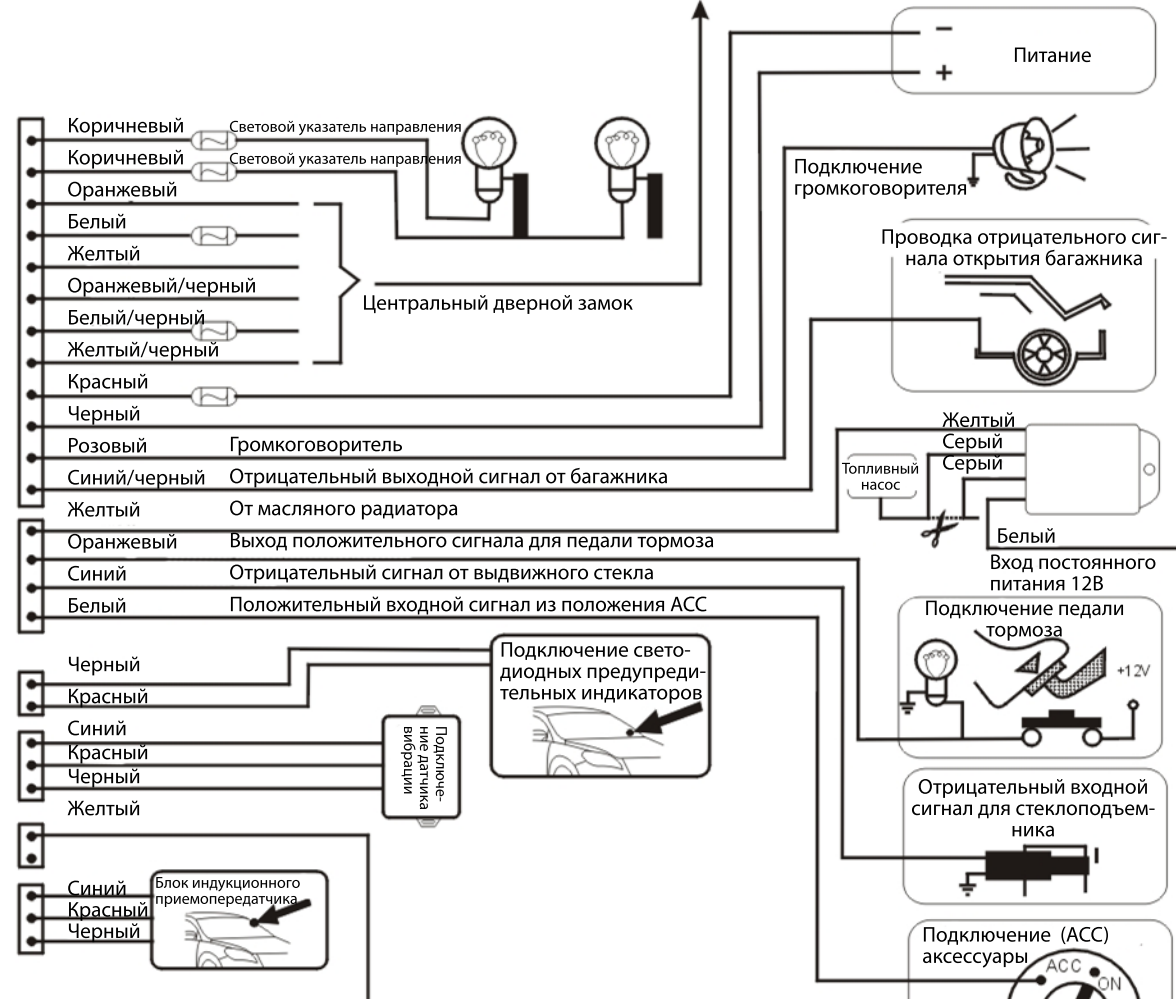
–
+
Питание

Коричневый
Световой указатель направления
Коричневый
Световой указатель направления
Оранжевый
Белый
Желтый
Оранжевый/черный
Белый/черный
Желтый/черный
Центральный дверной замок
Красный
Черный
Розовый
Громкоговоритель
Синий/черный
Отрицательный выходной сигнал от багажника
Желтый
От масляного радиатора
Оранжевый
Выход положительного сигнала для педали тормоза
Синий
Отрицательный сигнал от выдвижного стекла
Белый
Положительный входной сигнал из положения ACC

Подключение громкоговорителя

Проводка отрицательного сигнала открытия багажника

Желтый
Серый
Серый
Топливный насос
Белый
Вход постоянного питания 12В

Подключение педали тормоза
+12V

Черный
Красный
Подключение светодиодных предупредительных индикаторов

Синий
Красный
Черный
Желтый
Подключение датчика вибрации

Отрицательный входной сигнал для стеклоподъемника

Синий
Красный
Черный
Блок индукционного приемопередатчика

Подключение (ACC) аксессуары
ACC
ON